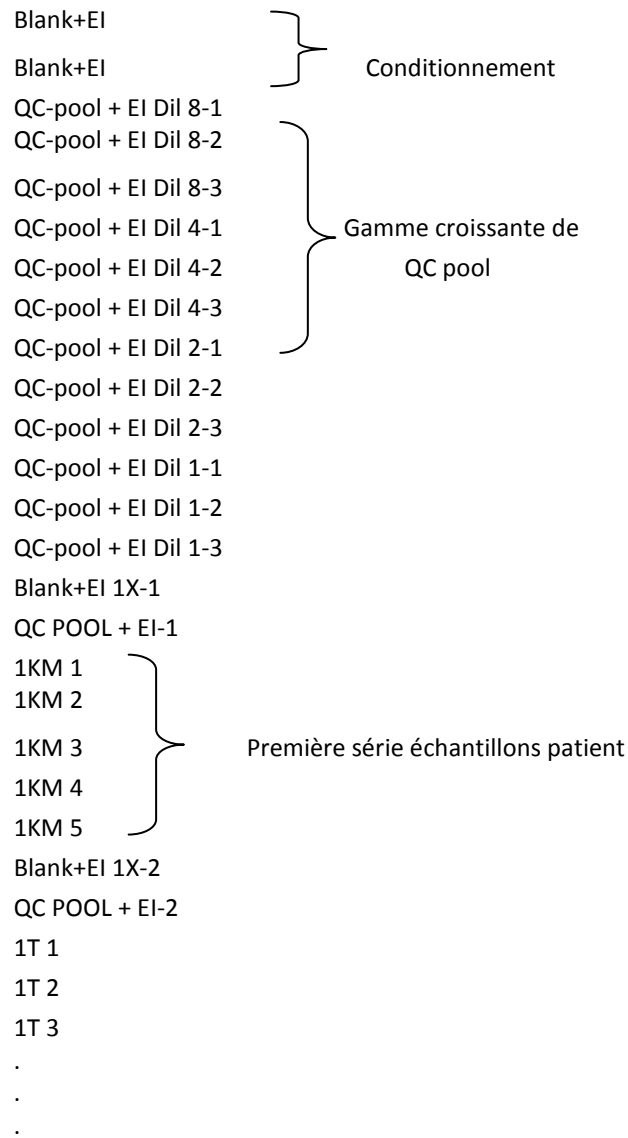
Blank+EI
Blank+EI

Conditionnement

QC-pool + EI Dil 8-1
QC-pool + EI Dil 8-2
QC-pool + EI Dil 8-3
QC-pool + EI Dil 4-1
QC-pool + EI Dil 4-2
QC-pool + EI Dil 4-3
QC-pool + EI Dil 2-1

Gamme croissante de QC pool

QC-pool + EI Dil 2-2
QC-pool + EI Dil 2-3
QC-pool + EI Dil 1-1
QC-pool + EI Dil 1-2
QC-pool + EI Dil 1-3
Blank+EI 1X-1
QC POOL + EI-1
1KM 1
1KM 2
1KM 3
1KM 4
1KM 5

Première série échantillons patient

Blank+EI 1X-2
QC POOL + EI-2
1T 1
1T 2
1T 3
.
.
.